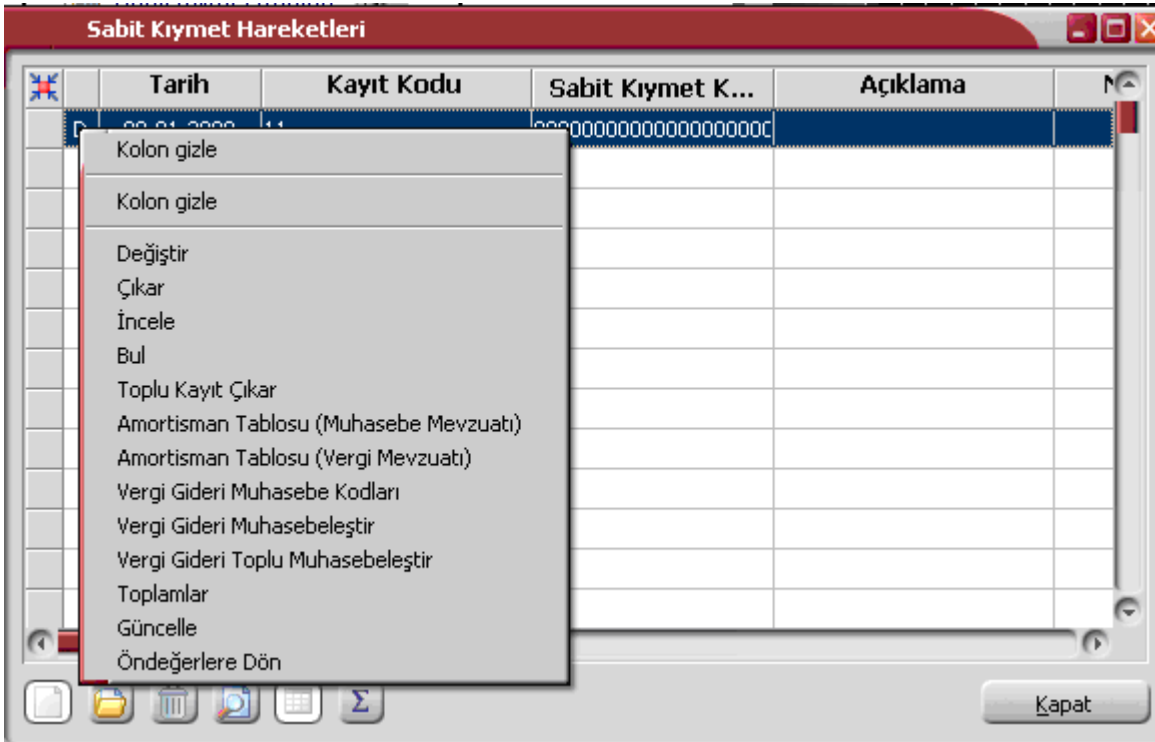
Sabit Kıymet Hareketleri

| | Tarih | Kayıt Kodu | Sabit Kıymet K... | Açıklama |
|---|---|---|---|---|
| D | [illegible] | 11 | 000000000000000000 | |

Kolon gizle

Kolon gizle

Değiştir
Çıkar
İncele
Bul
Toplu Kayıt Çıkar
Amortisman Tablosu (Muhasebe Mevzuatı)
Amortisman Tablosu (Vergi Mevzuatı)
Vergi Gideri Muhasebe Kodları
Vergi Gideri Muhasebeleştir
Vergi Gideri Toplu Muhasebeleştir
Toplamlar
Güncelle
Öndeğerlere Dön

Σ

Kapat